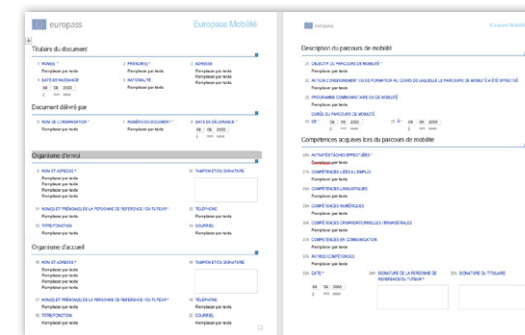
europass

Europass Mobilité

Titulaire du document

1. NOM(S) *
Remplacer par texte

2. PRÉNOM(S) *
Remplacer par texte

3. ADRESSE
Remplacer par texte

4. DATE DE NAISSANCE
08 08 2000

5. NATIONALITÉ
Remplacer par texte

6. SIGNATURE
Remplacer par texte

Document délivré par

7. NOM DE L'ORGANISATION *
Remplacer par texte

8. NUMÉRO DU DOCUMENT *
Remplacer par texte

9. DATE DE DÉLIVRANCE *
08 08 2000

Organisme d'envoi

10. NOM ET ADRESSE *
Remplacer par texte

11. TAMPON ET/OU SIGNATURE

12. NOM(S) ET PRÉNOM(S) DE LA PERSONNE DE RÉFÉRENCE OU TUTEUR *
Remplacer par texte

13. TÉLÉPHONE
Remplacer par texte

14. TITRE/FONCTION
Remplacer par texte

15. COURRIEL
Remplacer par texte

Organisme d'accueil

16. NOM ET ADRESSE *
Remplacer par texte

17. TAMPON ET/OU SIGNATURE

18. NOM(S) ET PRÉNOM(S) DE LA PERSONNE DE RÉFÉRENCE OU TUTEUR *
Remplacer par texte

19. TÉLÉPHONE
Remplacer par texte

20. TITRE/FONCTION
Remplacer par texte

21. COURRIEL
Remplacer par texte

europass

Europass Mobilité

Description du parcours de mobilité

22. OBJECTIF DU PARCOURS DE MOBILITÉ *
Remplacer par texte

23. ACTION D'ENSEIGNEMENT OU DE FORMATION AU COURS DE LAQUELLE LE PARCOURS DE MOBILITÉ A ÉTÉ EFFECTUÉ
Remplacer par texte

24. PROGRAMME COMMUNAUTAIRE OU DE MOBILITÉ
Remplacer par texte

DURÉE DU PARCOURS DE MOBILITÉ

25. DE * 08 08 2000
26. À * 08 08 2000

Compétences acquises lors du parcours de mobilité

27a. ACTIVITÉS/TÂCHES EFFECTUÉES *
Remplacer par texte

27b. COMPÉTENCES LIÉES À L'EMPLOI
Remplacer par texte

28a. COMPÉTENCES LINGUISTIQUES
Remplacer par texte

28b. COMPÉTENCES NUMÉRIQUES
Remplacer par texte

29a. COMPÉTENCES ORGANISATIONNELLES/TRANSVERSALES
Remplacer par texte

29b. COMPÉTENCES EN COMMUNICATION
Remplacer par texte

30. AUTRES COMPÉTENCES
Remplacer par texte

31. DATE *
08 08 2000

32. SIGNATURE DE LA PERSONNE DE RÉFÉRENCE/DU TUTEUR *

33. SIGNATURE DU TITULAIRE